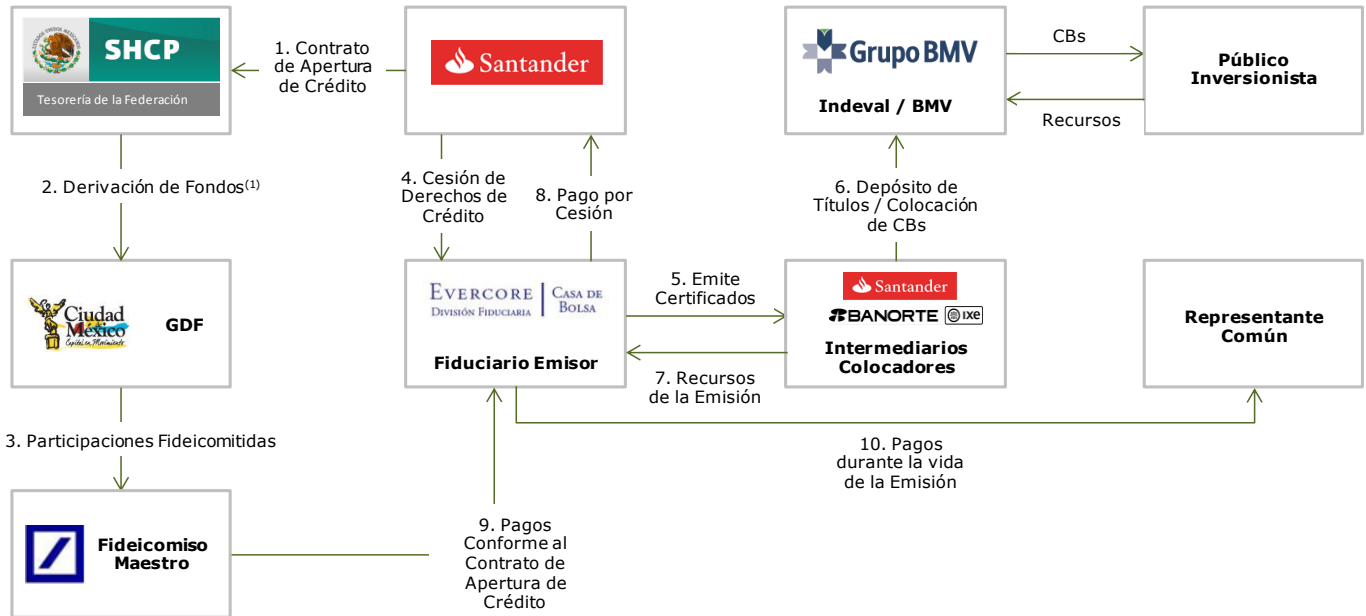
SHCP
Tesorería de la Federación

1. Contrato de Apertura de Crédito

Santander

Grupo BMV
Indeval / BMV

CBs

Recursos

Público Inversionista

2. Derivación de Fondos$^{(1)}$

4. Cesión de Derechos de Crédito

8. Pago por Cesión

6. Depósito de Títulos / Colocación de CBs

Ciudad de México
Capital en Movimiento
GDF

EVERCORE
DIVISIÓN FIDUCIARIA
CASA DE BOLSA
Fiduciario Emisor

5. Emite Certificados

7. Recursos de la Emisión

Santander
BANORTE ixe
Intermediarios Colocadores

Representante Común

3. Participaciones Fideicomitidas

10. Pagos durante la vida de la Emisión

Fideicomiso Maestro

9. Pagos Conforme al Contrato de Apertura de Crédito